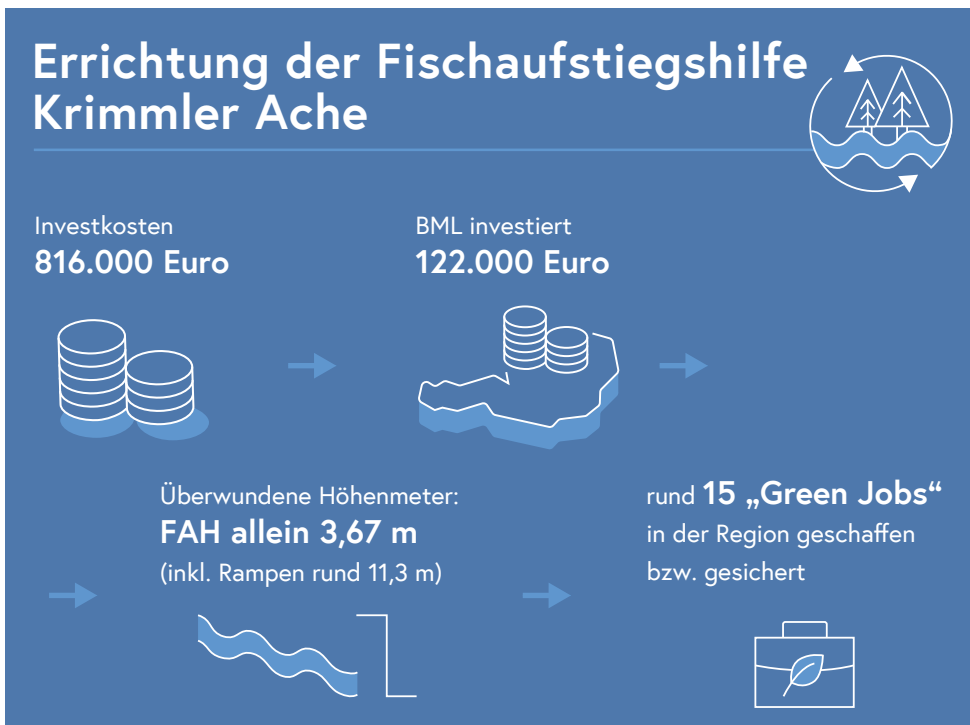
Errichtung der Fischaufstiegshilfe Krimmler Ache

Investkosten
816.000 Euro

BML investiert
122.000 Euro

Überwundene Höhenmeter:
FAH allein 3,67 m
(inkl. Rampen rund 11,3 m)

rund 15 „Green Jobs“
in der Region geschaffen bzw. gesichert